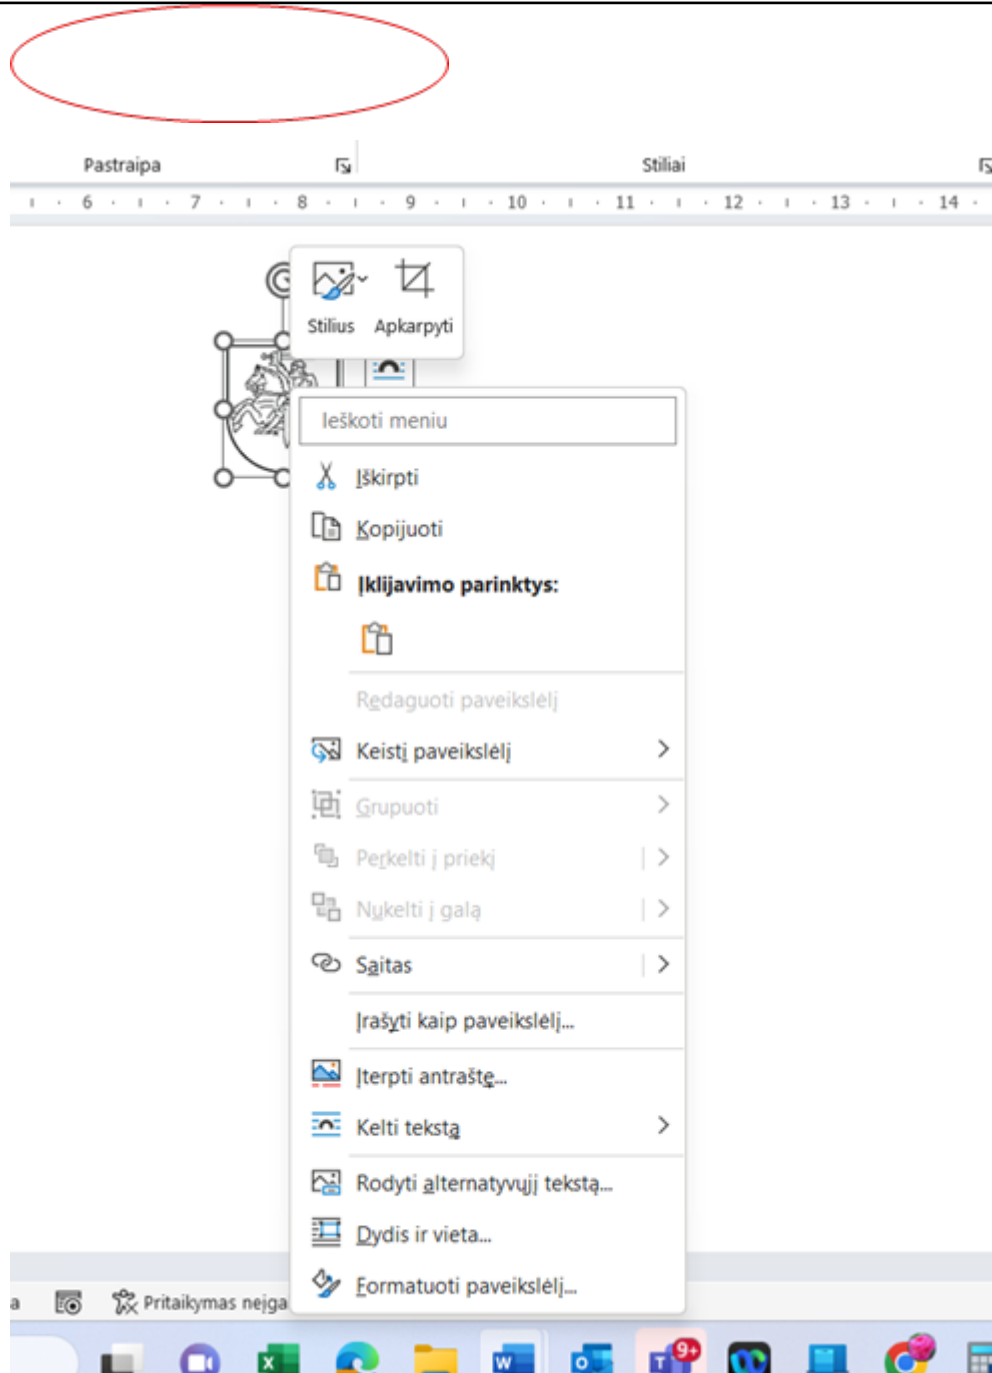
Pastraipa

Stiliai

6 7 8 9 10 11 12 13 14

Stilius Apkarpyti

Ieškoti meniu

Iškirpti

Kopijuoti

Įklijavimo parinktys:

Redaguoti paveikslėlį

Keisti paveikslėlį

Grupuoti

Perkelti į priekį

Nukelti į galą

Saitas

Įrašyti kaip paveikslėlį...

Įterpti antraštę...

Kelti tekstą

Rodyti alternatyvųjį tekstą...

Dydis ir vieta...

Formatuoti paveikslėlį...

a

Pritaikymas neįga

9+